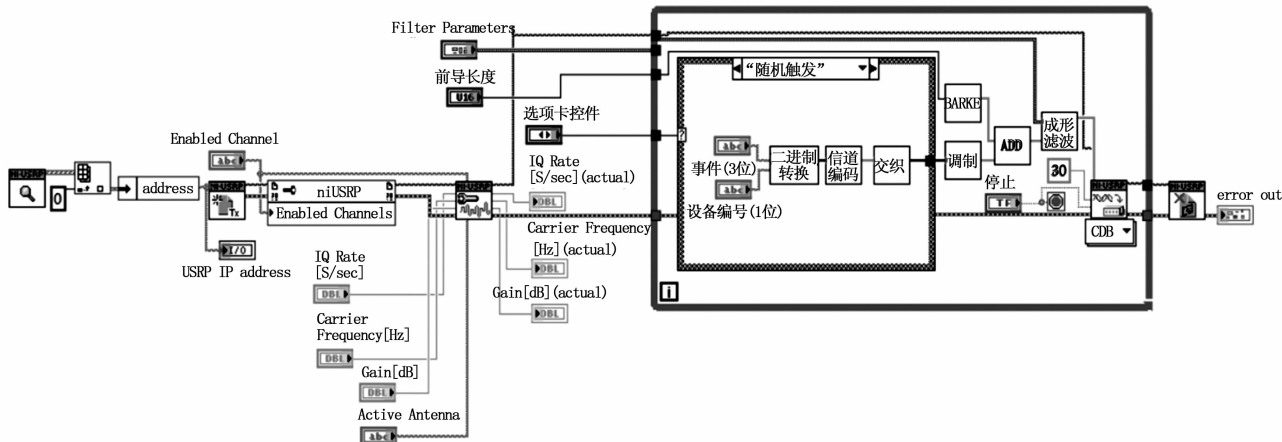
Filter Parameters
前导长度
U16
"随机触发"
选项卡控件
Enabled Channel
abc
IQ Rate [S/sec](actual)
DBL
BARKER
ADD
成形滤波
abc
事件(3位)
二进制转换
信道编码
交织
调制
30
停止
TF
abc
设备编号(1位)
address
niUSRP
Enabled Channels
Tx
error out
CDB
I32
USRP IP address
Carrier Frequency [Hz](actual)
DBL
Gain[dB](actual)
DBL
IQ Rate [S/sec]
DBL
Carrier Frequency[Hz]
DBL
Gain[dB]
DBL
Active Antenna
abc
0
i